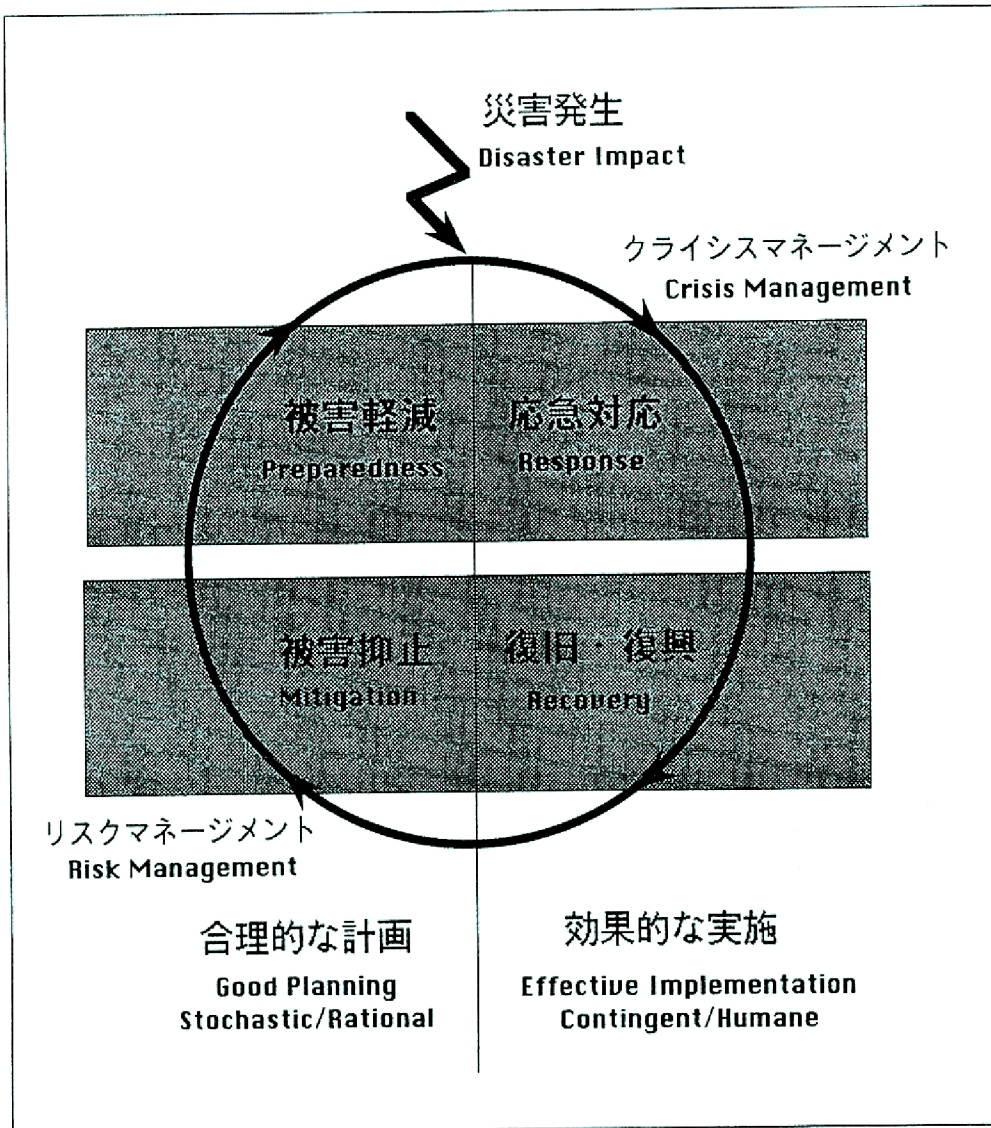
災害発生
Disaster Impact

クライシスマネージメント
Crisis Management

被害軽減
Preparedness

応急対応
Response

被害抑止
Mitigation

復旧・復興
Recovery

リスクマネージメント
Risk Management

合理的な計画
Good Planning
Stochastic/Rational

効果的な実施
Effective Implementation
Contingent/Humane